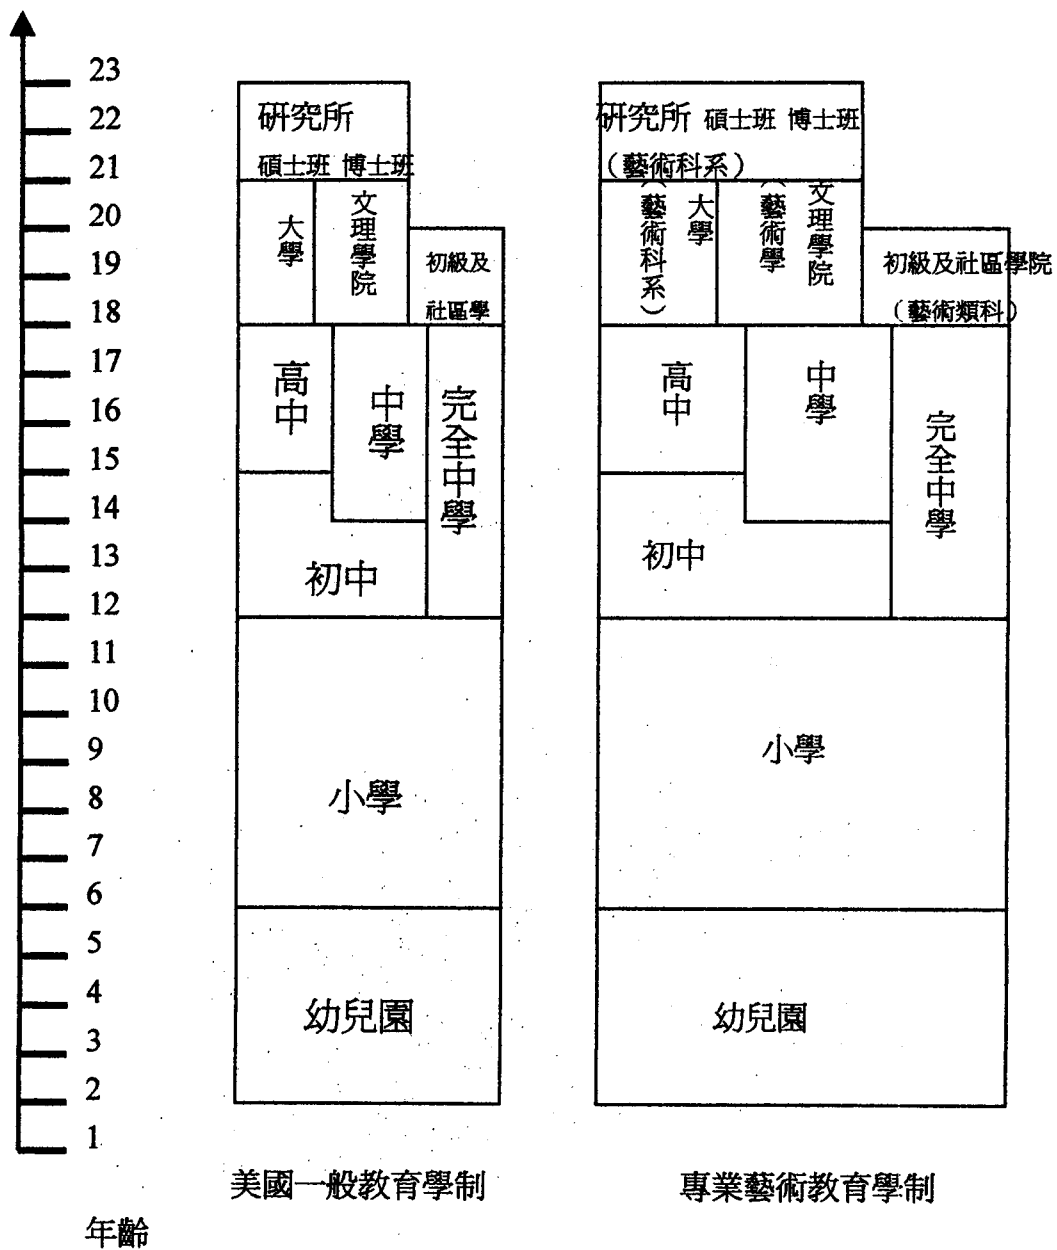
23
22
21
20
19
18
17
16
15
14
13
12
11
10
9
8
7
6
5
4
3
2
1

年齡

研究所
碩士班 博士班
大學
文理學院
初級及社區學
高中
中學
完全中學
初中
小學
幼兒園

美國一般教育學制

研究所 碩士班 博士班
（藝術科系）
大學（藝術科系）
文理學院（藝術學）
初級及社區學院
（藝術類科）
高中
中學
完全中學
初中
小學
幼兒園

專業藝術教育學制